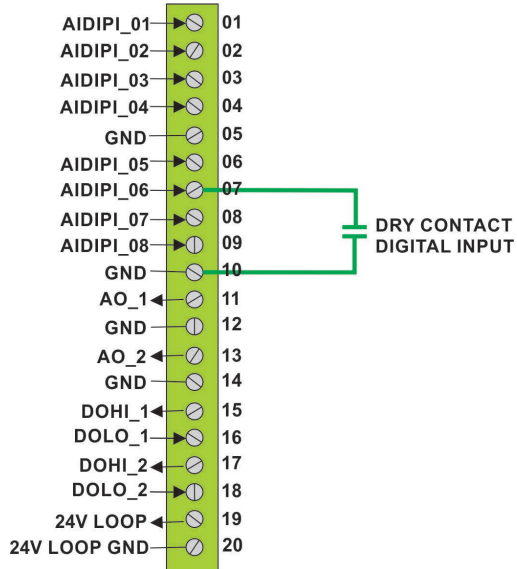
AIDIPI_01 01
AIDIPI_02 02
AIDIPI_03 03
AIDIPI_04 04
GND 05
AIDIPI_05 06
AIDIPI_06 07
AIDIPI_07 08
AIDIPI_08 09
GND 10
AO_1 11
GND 12
AO_2 13
GND 14
DOHI_1 15
DOLO_1 16
DOHI_2 17
DOLO_2 18
24V LOOP 19
24V LOOP GND 20

DRY CONTACT
DIGITAL INPUT